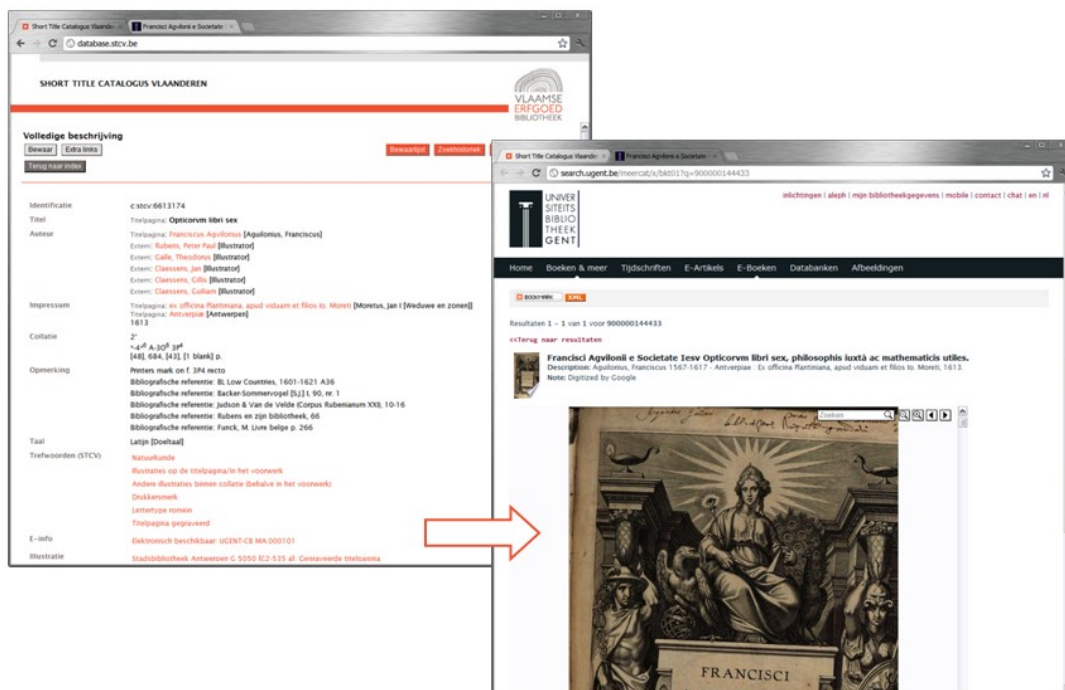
Short Title Catalogus Vlaanderen × Francisci Agvilonii e Societate ×

database.stcv.be

SHORT TITLE CATALOGUS VLAANDEREN

VLAAMSE ERFGOED BIBLIOTHEEK

Volledige beschrijving

Bewaar Extra links

Terug naar index

Bewaarlijst Zoekhistoriek

| | |
|---|---|
| Identificatie | c:stcv:6613174 |
| Titel | Titelpagina: Opticorvm libri sex |
| Auteur | Titelpagina: Franciscus Agvilonius [Aguilonius, Franciscus]<br>Extern: Rubens, Peter Paul [illustrator]<br>Extern: Galle, Theodorus [illustrator]<br>Extern: Claessens, Jan [illustrator]<br>Extern: Claessens, Cillis [illustrator]<br>Extern: Claessens, Coliam [illustrator] |
| Impressum | Titelpagina: ex officina Plantiniana, apud viduam et filios Io. Moreti [Moretus, Jan I [Weduwe en zonen]]<br>Titelpagina: Antverpiae [Antwerpen]<br>1613 |
| Collatie | 2°<br>$\pi^4$ $*^6$ A-3O$^6$ 3P$^4$<br>[48], 684, [43], [1 blank] p. |
| Opmerking | Printers mark on f. 3P4 recto<br>Bibliografische referentie: BL Low Countries, 1601-1621 A36<br>Bibliografische referentie: Backer-Sommervogel [S.J.] I, 90, nr. 1<br>Bibliografische referentie: Judson & Van de Velde (Corpus Rubenianum XXI), 10-16<br>Bibliografische referentie: Rubens en zijn bibliotheek, 66<br>Bibliografische referentie: Funck, M. Livre belge p. 266 |
| Taal | Latijn [Doeltaal] |
| Trefwoorden (STCV) | Natuurkunde<br>Illustraties op de titelpagina/in het voorwerk<br>Andere illustraties binnen collatie (behalve in het voorwerk)<br>Drukkersmerk<br>Lettertype romein<br>Titelpagina gegraveerd |
| E-info | Elektronisch beschikbaar: UGENT-CB MA.000101 |
| Illustratie | Stadsbibliotheek Antwerpen G 5050 [C2-535 a]: Gegraveerde titelpagina |

Short Title Catalogus Vlaander × Francisci Agvilonii e Societate ×

search.ugent.be/meercat/x/bkt01?q=900000144433

UNIVER SITEITS BIBLIO THEEK GENT

inlichtingen | aleph | mijn bibliotheekgegevens | mobile | contact | chat | en | nl

Home Boeken & meer Tijdschriften E-Artikels E-Boeken Databanken Afbeeldingen

BOOKMARK XML

Resultaten 1 - 1 van 1 voor 900000144433

<<Terug naar resultaten

Francisci Agvilonii e Societate Iesv Opticorvm libri sex, philosophis iuxtà ac mathematicis utiles.
Description: Aguilonius, Franciscus 1567-1617 · Antverpiae : Ex officina Plantiniana, apud viduam et filios Io. Moreti, 1613.
Note: Digitized by Google

Zoeken

FRANCISCI